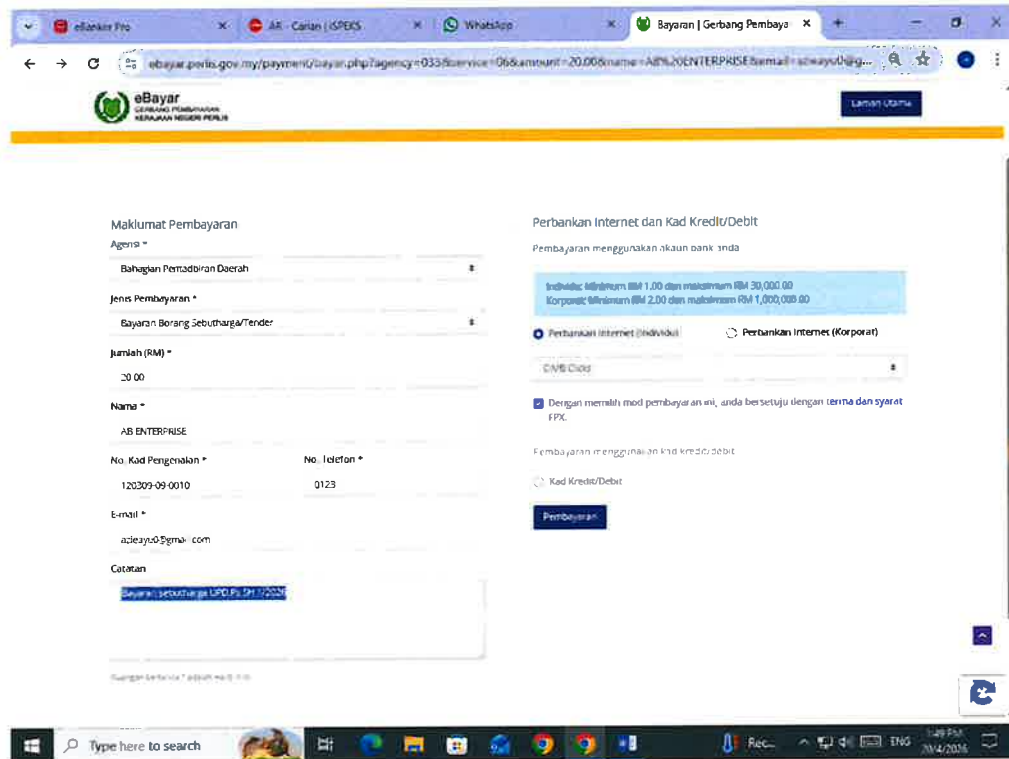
eBanker Pro ×
AR - Carian | iSPEKS ×
WhatsApp ×
Bayaran | Gerbang Pembaya ×
+

ebayar.perlis.gov.my/payment/bayaran.php?agency=033&service=06&amount=20.00&name=AB%20ENTERPRISE&email=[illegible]

eBayar
GERBANG PEMBAYARAN KERAJAAN NEGERI PERLIS

Laman Utama

Maklumat Pembayaran

Agensi *
Bahagian Pentadbiran Daerah

Jenis Pembayaran *
Bayaran Borang Sebutharga/Tender

Jumlah (RM) *
20.00

Nama *
AB ENTERPRISE

No. Kad Pengenalan *
120309-09-0010

No. Telefon *
0123

E-mail *
adeayu05@gmail.com

Catatan
Bayaran sebutharga UPD.Ps.SH.1/2026

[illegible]

Perbankan Internet dan Kad Kredit/Debit

Pembayaran menggunakan akaun bank anda

Individu: Minimum RM 1.00 dan maksimum RM 30,000.00
Korporat: Minimum RM 2.00 dan maksimum RM 1,000,000.00

Perbankan Internet (Individu)
Perbankan Internet (Korporat)

CIMB Clicks

Dengan memilih mod pembayaran ini, anda bersetuju dengan terma dan syarat FPX.

Pembayaran menggunakan kad kredit/debit

Kad Kredit/Debit

Pembayaran

Type here to search
Rec...
ENG
1:49 PM
20/4/2026